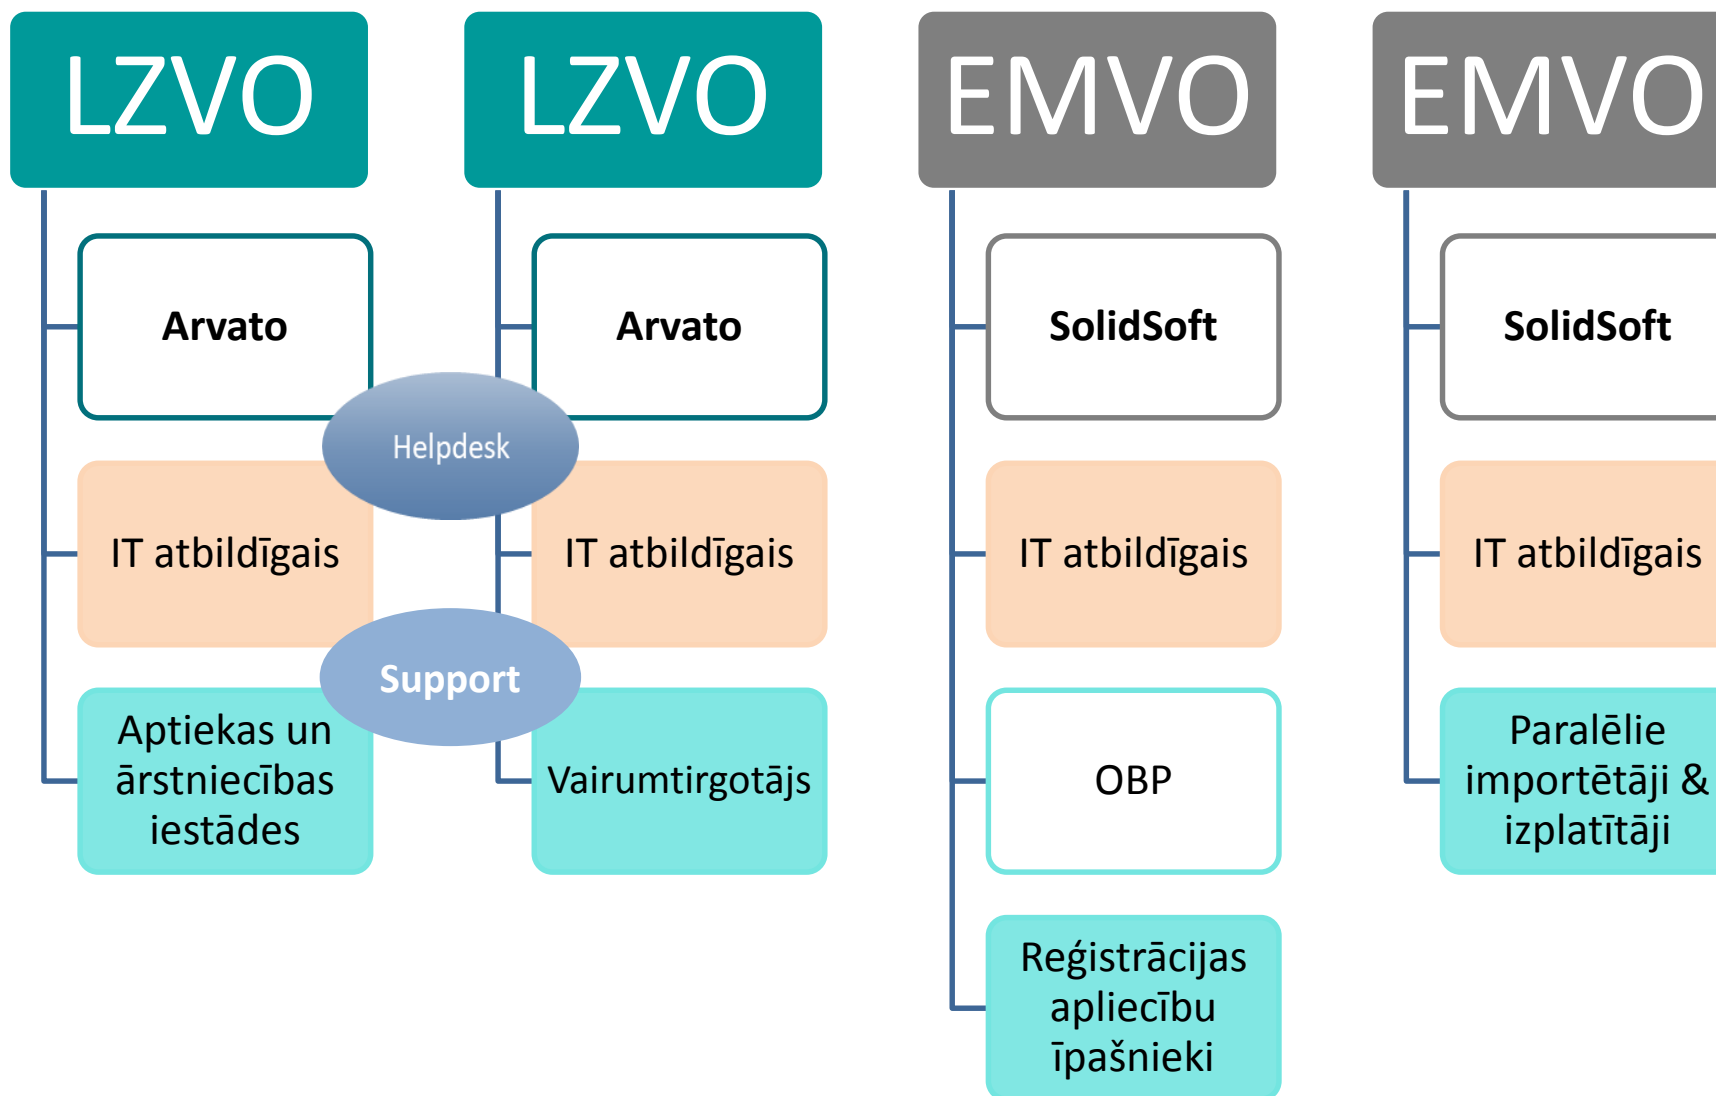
LZVO

Arvato

IT atbildīgais

Aptiekas un ārstniecības iestādes

LZVO

Arvato

IT atbildīgais

Vairumtirgotājs

Helpdesk

Support

EMVO

SolidSoft

IT atbildīgais

OBP

Reģistrācijas apliecību īpašnieki

EMVO

SolidSoft

IT atbildīgais

Paralēlie importētāji & izplatītāji